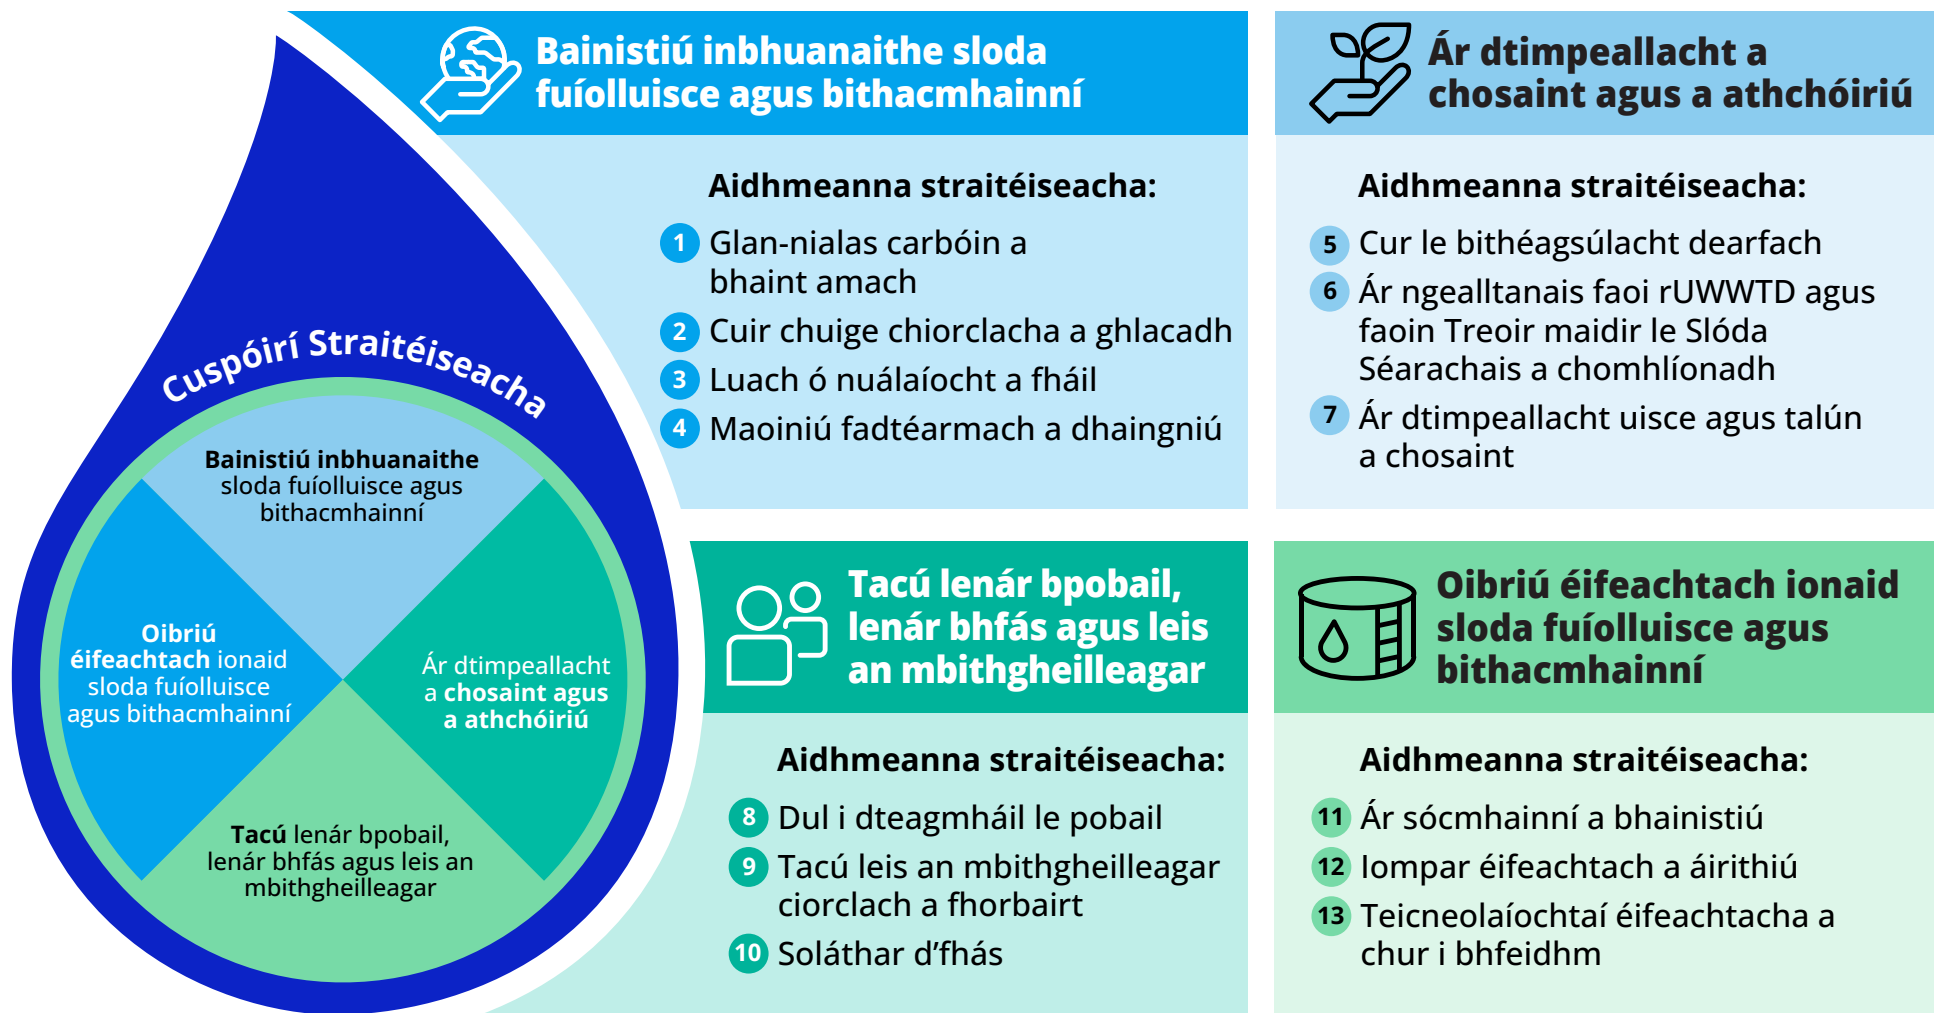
Cuspóirí Straitéiseacha

Bainistiú inbhuanaithe sloda fuíolluisce agus bithacmhainní

Oibriú éifeachtach ionaid sloda fuíolluisce agus bithacmhainní

Ár dtimpeallacht a chosaint agus a athchóiriú

Tacú lenár bpobail, lenár bhfás agus leis an mbithgheilleagar

Bainistiú inbhuanaithe sloda fuíolluisce agus bithacmhainní

Aidhmeanna straitéiseacha:

1 Glan-nialas carbóin a bhaint amach

2 Cuir chuige chiorclacha a ghlacadh

3 Luach ó nuálaíocht a fháil

4 Maoiniú fadtéarmach a dhaingniú

Ár dtimpeallacht a chosaint agus a athchóiriú

Aidhmeanna straitéiseacha:

5 Cur le bithéagsúlacht dearfach

6 Ár ngealltanais faoi rUWWTD agus faoin Treoir maidir le Slóda Séarachais a chomhlíonadh

7 Ár dtimpeallacht uisce agus talún a chosaint

Tacú lenár bpobail, lenár bhfás agus leis an mbithgheilleagar

Aidhmeanna straitéiseacha:

8 Dul i dteagmháil le pobail

9 Tacú leis an mbithgheilleagar ciorclach a fhorbairt

10 Soláthar d'fhás

Oibriú éifeachtach ionaid sloda fuíolluisce agus bithacmhainní

Aidhmeanna straitéiseacha:

11 Ár sócmhainní a bhainistiú

12 Iompar éifeachtach a áirithiú

13 Teicneolaíochtaí éifeachtacha a chur i bhfeidhm